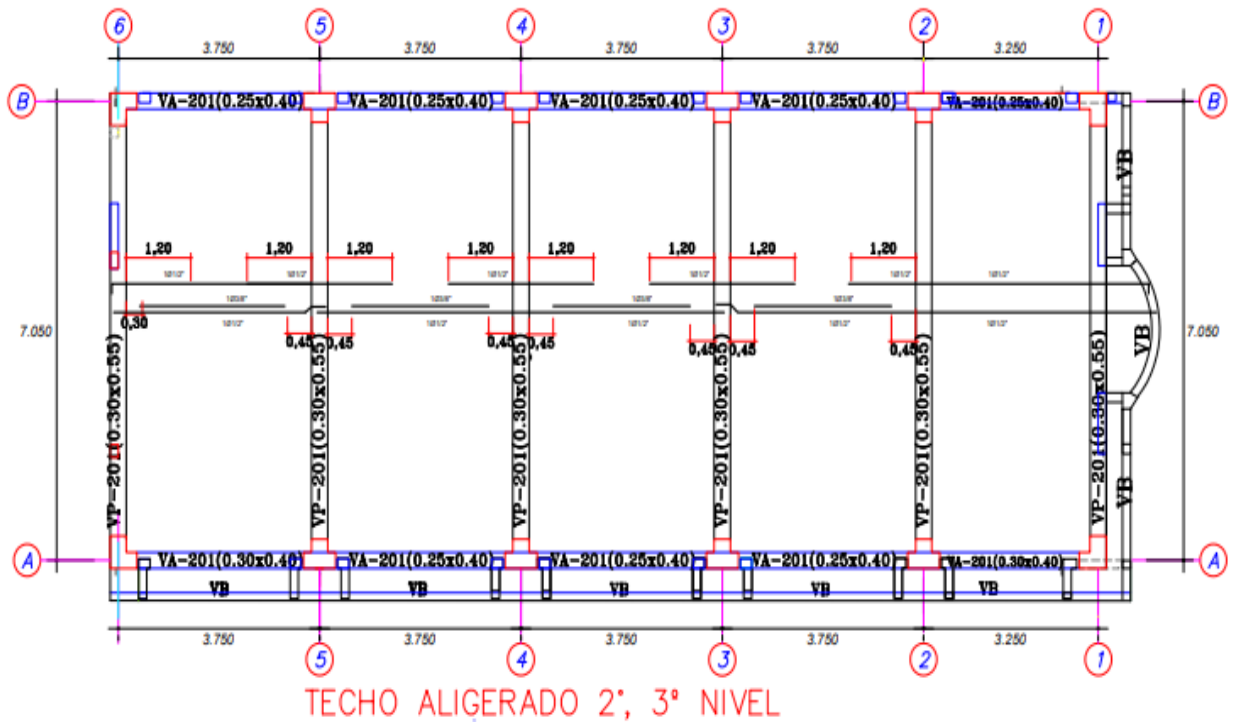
6 5 4 3 2 1

3.750 3.750 3.750 3.750 3.250

B

VA-201(0.25x0.40) VA-201(0.25x0.40) VA-201(0.25x0.40) VA-201(0.25x0.40) VA-201(0.25x0.40)

B

VB

1,20 1,20 1,20 1,20 1,20 1,20 1,20 1,20

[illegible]

0,30

0,45 0,45 0,45 0,45 0,45 0,45 0,45

7.050

7.050

VB

VP-201(0.30x0.55) VP-201(0.30x0.55) VP-201(0.30x0.55) VP-201(0.30x0.55) VP-201(0.30x0.55) VP-201(0.30x0.55)

VB

A

VA-201(0.30x0.40) VA-201(0.25x0.40) VA-201(0.25x0.40) VA-201(0.25x0.40) VA-201(0.30x0.40)

A

VB VB VB VB VB

3.750 3.750 3.750 3.750 3.250

5 4 3 2 1

TECHO ALIGERADO 2°, 3° NIVEL